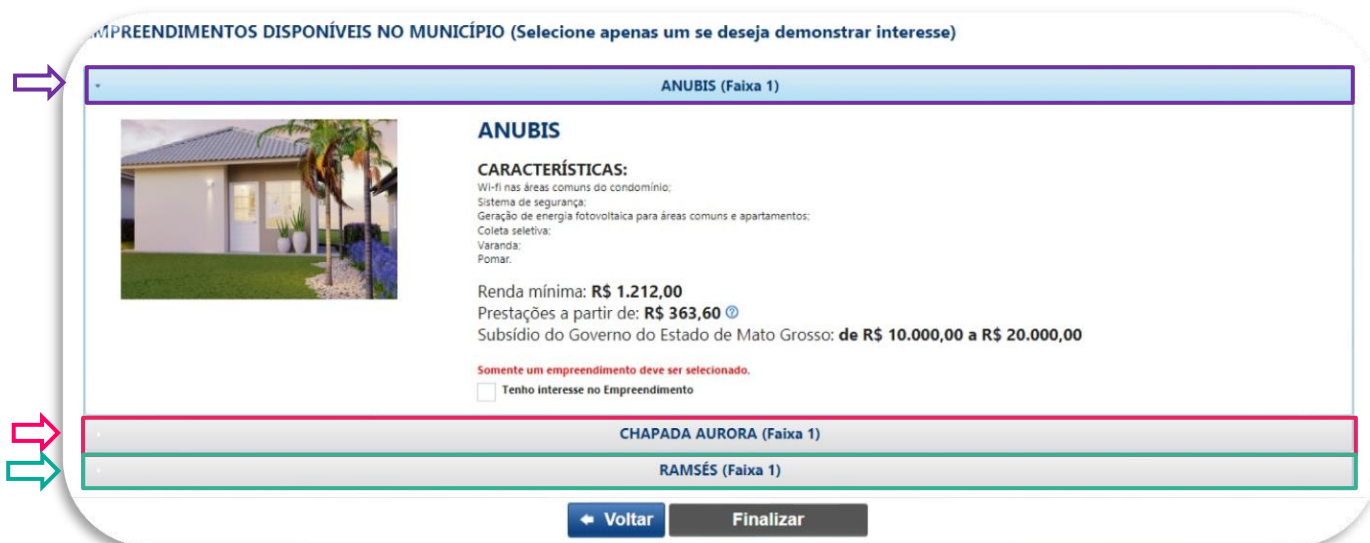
MPREENDIMENTOS DISPONÍVEIS NO MUNICÍPIO (Selecione apenas um se deseja demonstrar interesse)

ANUBIS (Faixa 1)

ANUBIS

CARACTERÍSTICAS:
Wi-fi nas áreas comuns do condomínio;
Sistema de segurança;
Geração de energia fotovoltaica para áreas comuns e apartamentos;
Coleta seletiva;
Varanda;
Pomar.

Renda mínima: R$ 1.212,00
Prestações a partir de: R$ 363,60
Subsídio do Governo do Estado de Mato Grosso: de R$ 10.000,00 a R$ 20.000,00

Somente um empreendimento deve ser selecionado.
Tenho interesse no Empreendimento

CHAPADA AURORA (Faixa 1)

RAMSÉS (Faixa 1)

Voltar
Finalizar